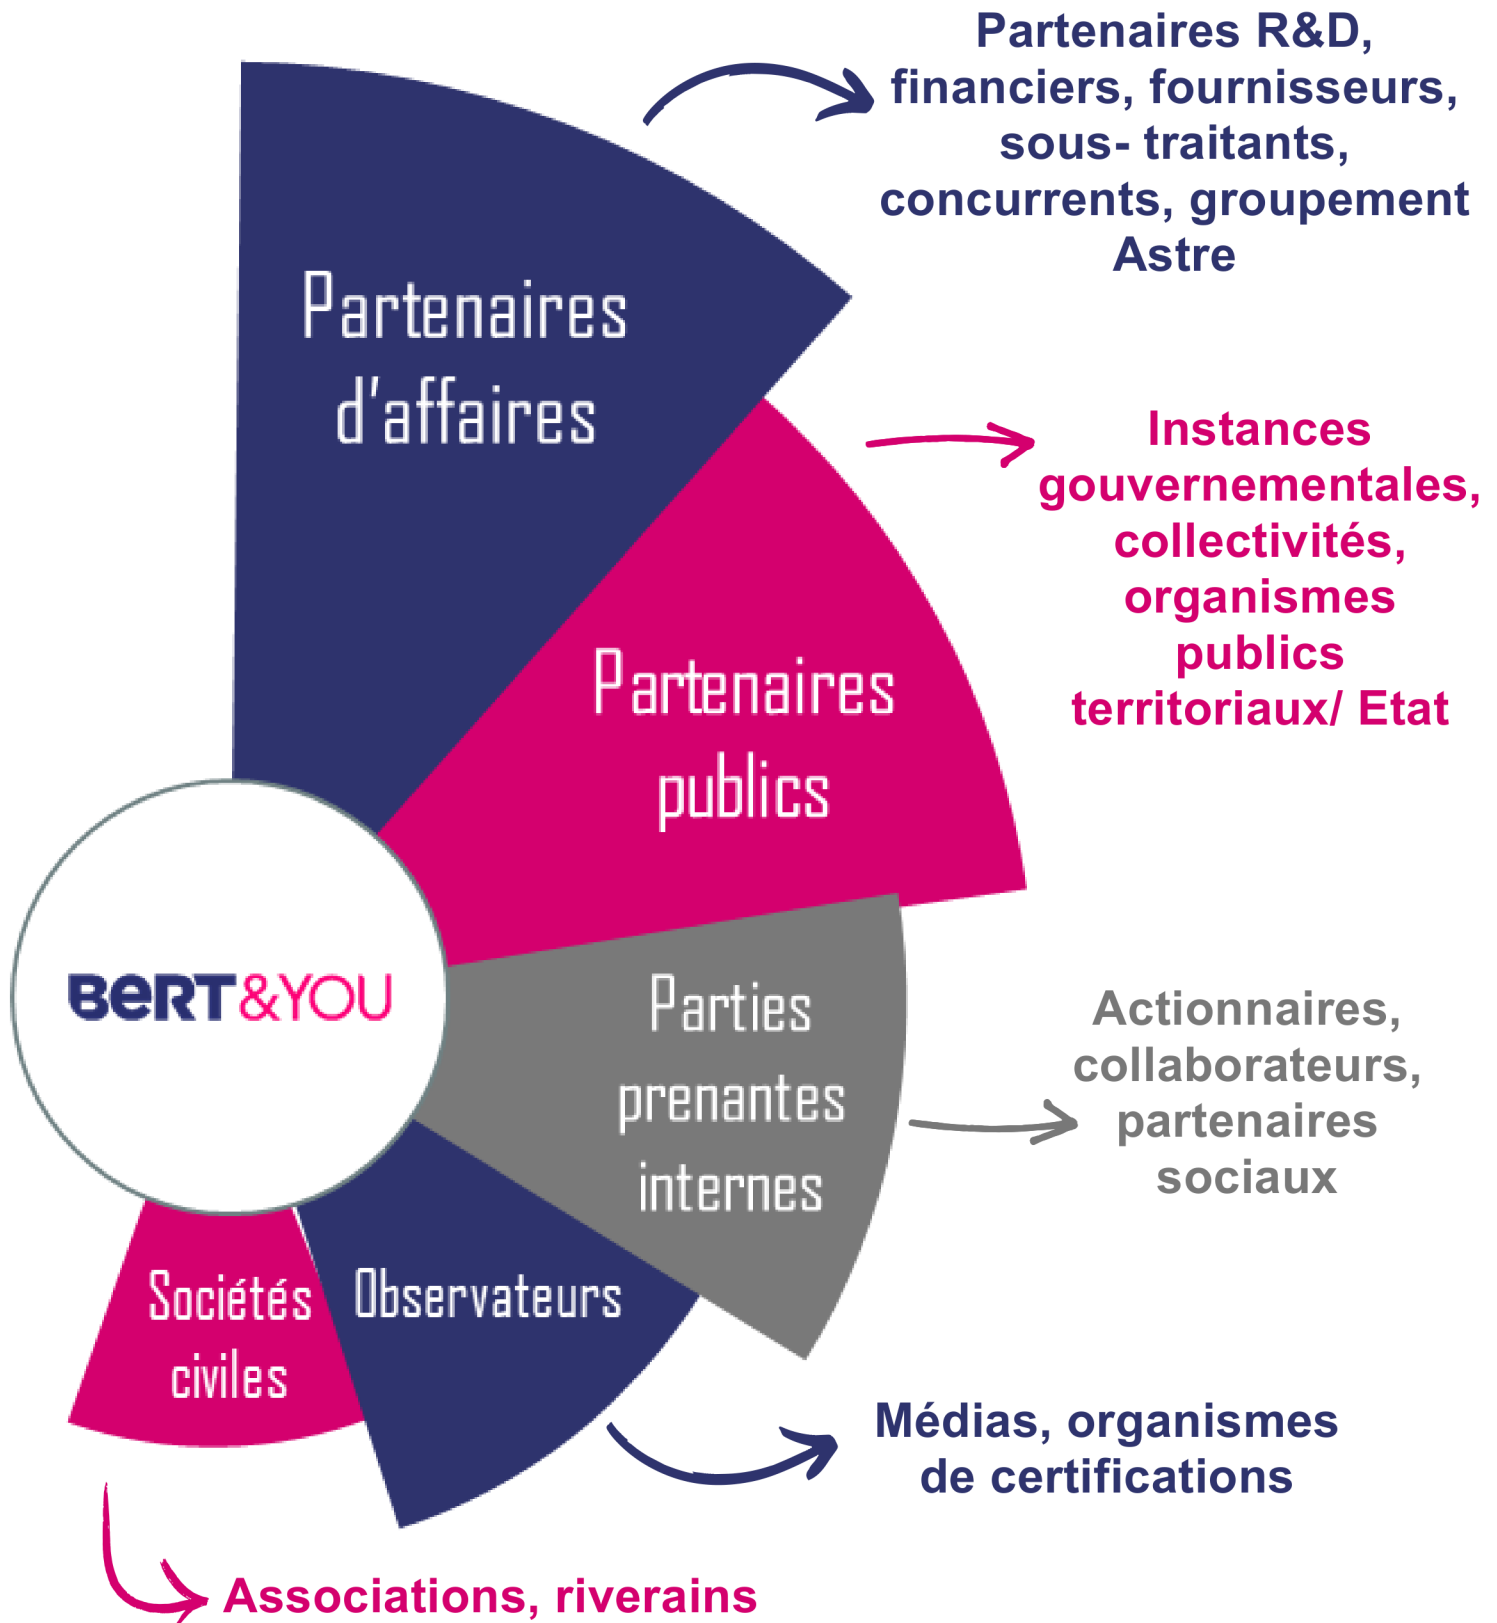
Partenaires R&D, financiers, fournisseurs, sous- traitants, concurrents, groupement Astre

Partenaires d'affaires

Instances gouvernementales, collectivités, organismes publics territoriaux/ Etat

Partenaires publics

BeRT&YOU

Parties prenantes internes

Actionnaires, collaborateurs, partenaires sociaux

Sociétés civiles

Observateurs

Médias, organismes de certifications

Associations, riverains